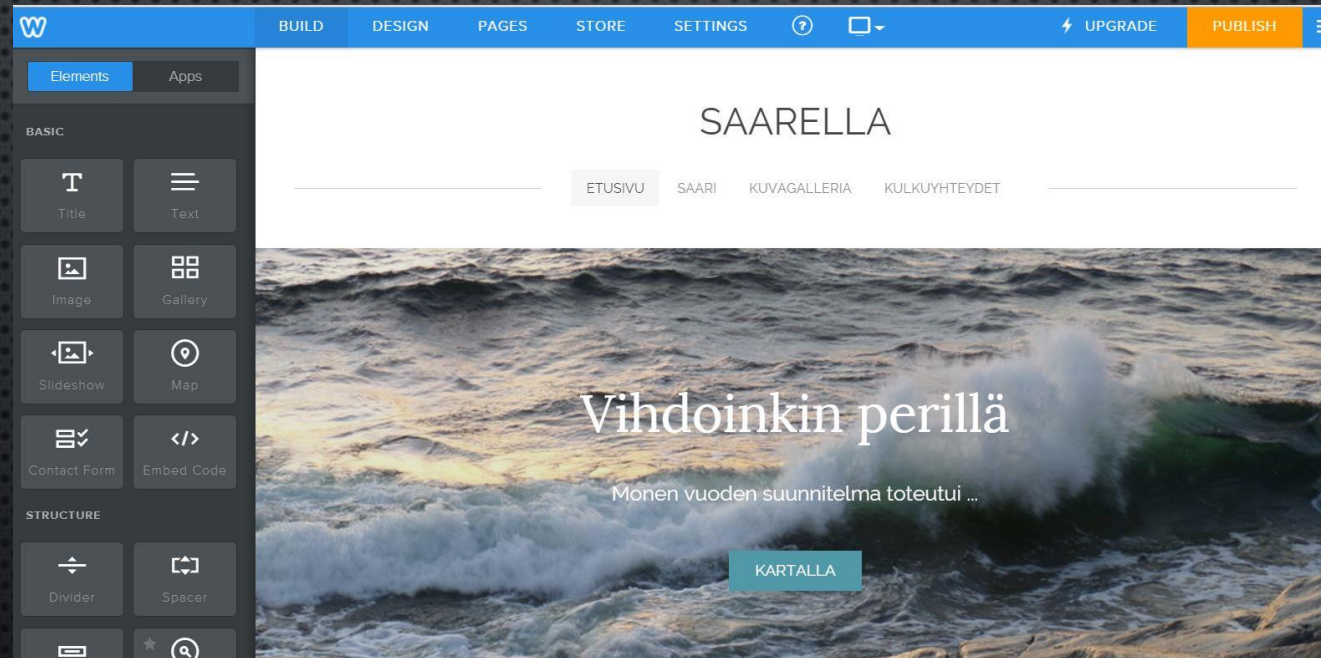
BUILD DESIGN PAGES STORE SETTINGS ? UPGRADE PUBLISH

Elements Apps

BASIC

Title Text

Image Gallery

Slideshow Map

Contact Form Embed Code

STRUCTURE

Divider Spacer

SAARELLA

ETUSIVU SAARI KUVAGALLERIA KULKUYHTEYDET

Vihdoinkin perillä

Monen vuoden suunnitelma toteutui ...

KARTALLA